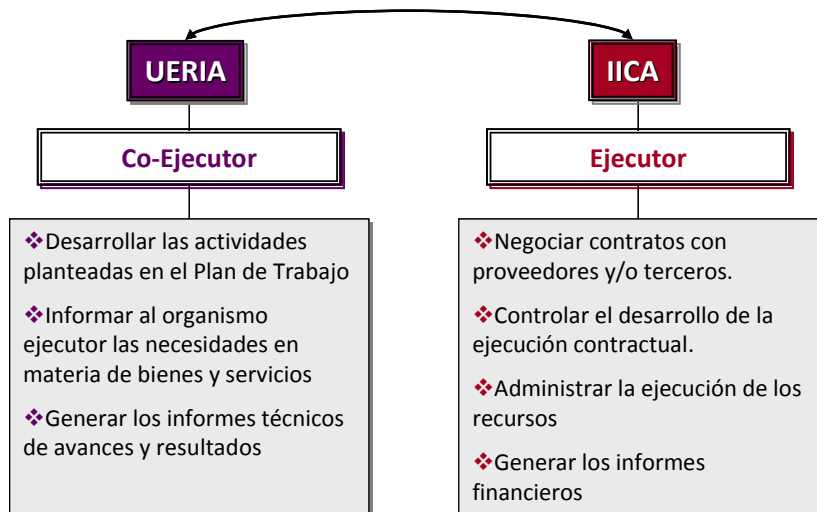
UERIA

Co-Ejecutor

❖Desarrollar las actividades planteadas en el Plan de Trabajo

❖Informar al organismo ejecutor las necesidades en materia de bienes y servicios

❖Generar los informes técnicos de avances y resultados

IICA

Ejecutor

❖Negociar contratos con proveedores y/o terceros.

❖Controlar el desarrollo de la ejecución contractual.

❖Administrar la ejecución de los recursos

❖Generar los informes financieros